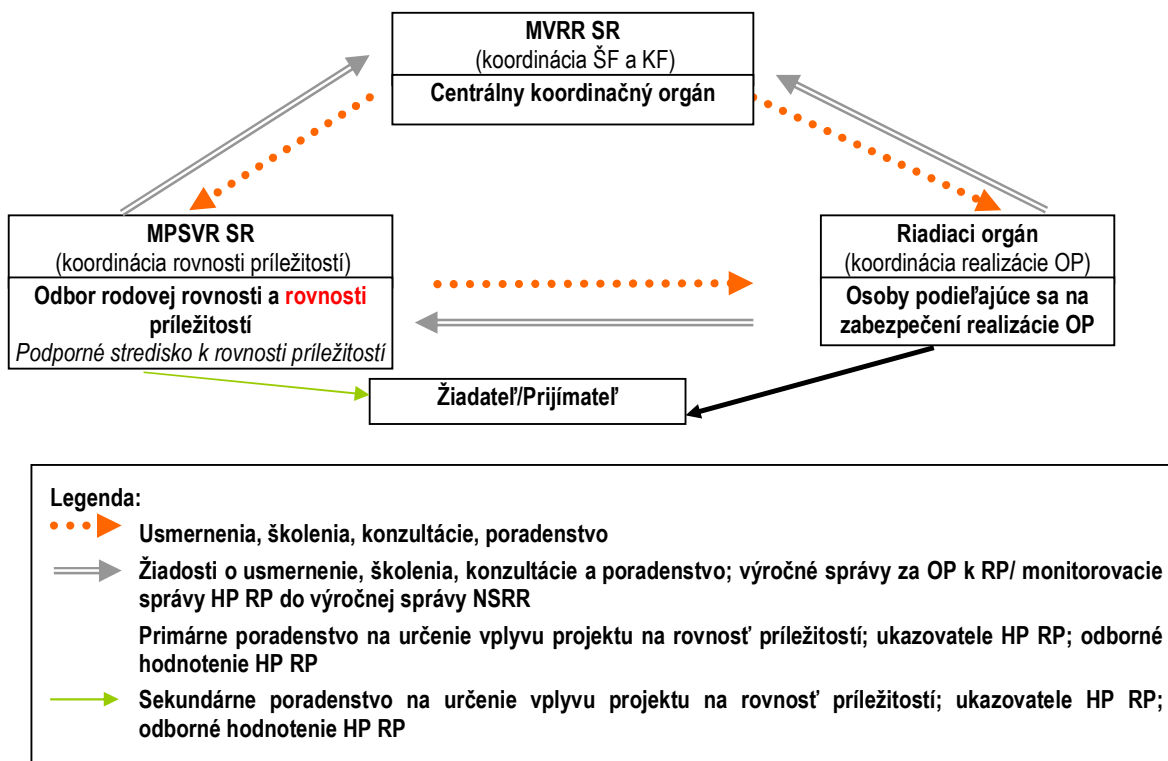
MVRR SR
(koordinácia ŠF a KF)
Centrálny koordinačný orgán

MPSVR SR
(koordinácia rovnosti príležitostí)
Odbor rodovej rovnosti a rovnosti príležitostí
Podporné stredisko k rovnosti príležitostí

Riadiaci orgán
(koordinácia realizácie OP)
Osoby podieľajúce sa na zabezpečení realizácie OP

Žiadateľ/Prijímateľ

Legenda:
Usmernenia, školenia, konzultácie, poradenstvo
Žiadosti o usmernenie, školenia, konzultácie a poradenstvo; výročné správy za OP k RP/ monitorovacie správy HP RP do výročnej správy NSRR
Primárne poradenstvo na určenie vplyvu projektu na rovnosť príležitostí; ukazovatele HP RP; odborné hodnotenie HP RP
Sekundárne poradenstvo na určenie vplyvu projektu na rovnosť príležitostí; ukazovatele HP RP; odborné hodnotenie HP RP